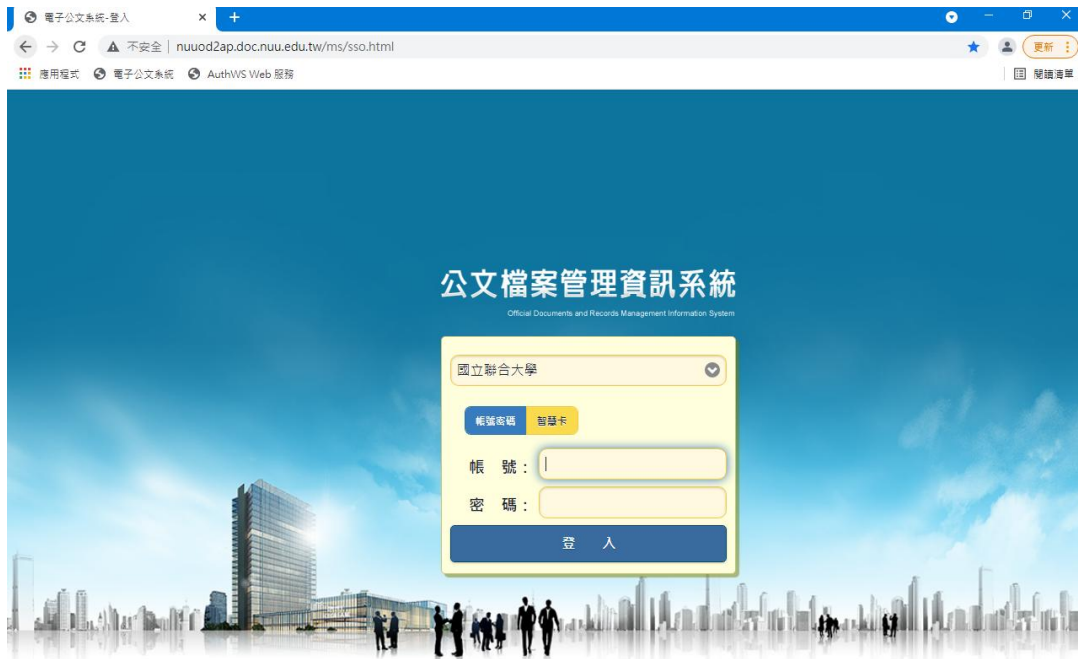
電子公文系統-登入 × +

不安全 | nuuod2ap.doc.nuu.edu.tw/ms/sso.html

更新

應用程式 電子公文系統 AuthWS Web 服務

閱讀清單

公文檔案管理資訊系統

Official Documents and Records Management Information System

國立聯合大學

帳號密碼 智慧卡

帳 號：

密 碼：

登 入